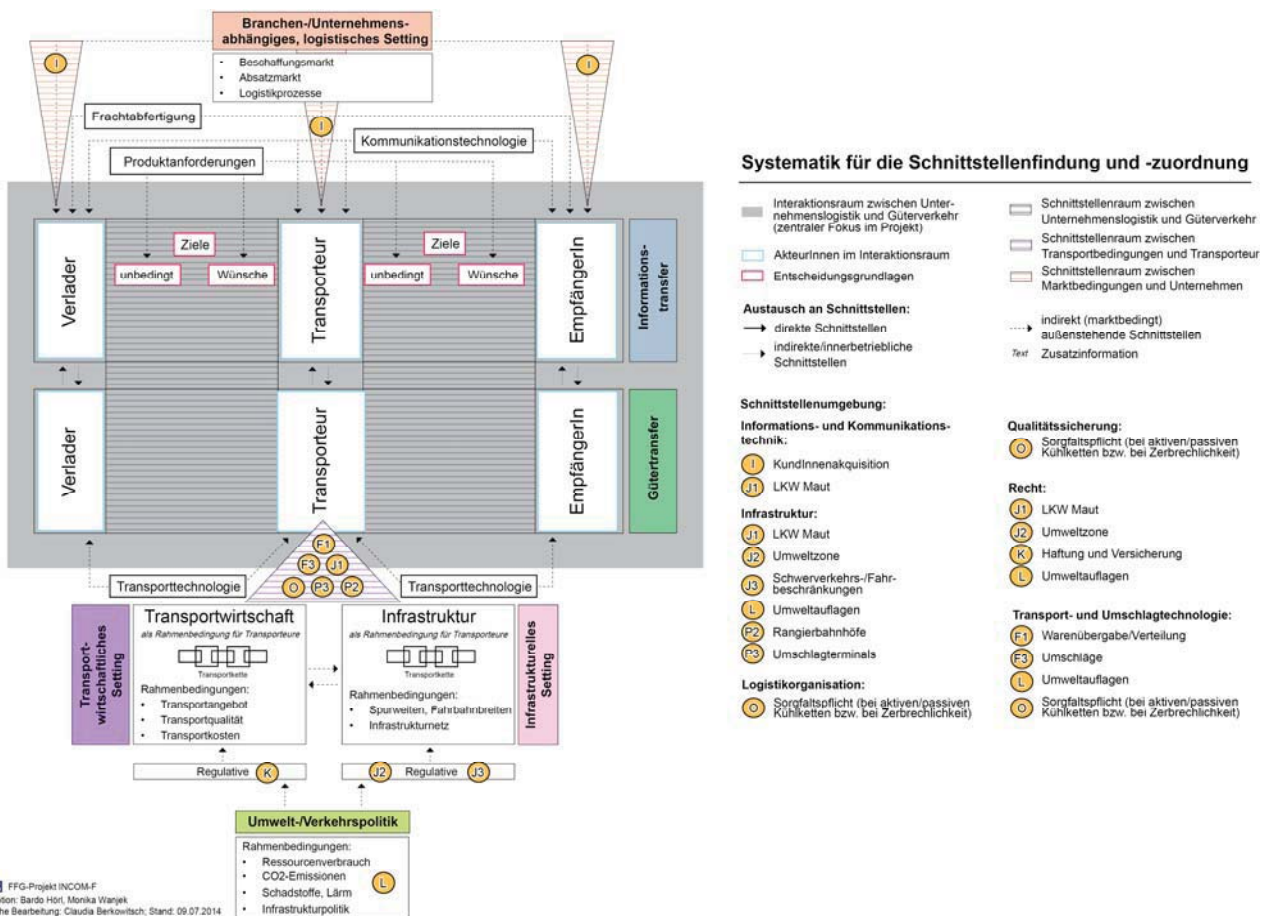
Branchen-/Unternehmens-abhängiges, logistisches Setting

- Beschaffungsmarkt
- Absatzmarkt
- Logistikprozesse

I

I

I

Frachtabfertigung

Kommunikationstechnologie

Produktanforderungen

Ziele

unbedingt

Wünsche

Ziele

unbedingt

Wünsche

Verlader

Transporteur

EmpfängerIn

Informations-transfer

Verlader

Transporteur

EmpfängerIn

Gütertransfer

F1

F3

J1

O

P3

P2

Transporttechnologie

Transporttechnologie

Transport-wirtschaftliches Setting

Transportwirtschaft

als Rahmenbedingung für Transporteure

Transportkette

Rahmenbedingungen:
- Transportangebot
- Transportqualität
- Transportkosten

Infrastruktur

als Rahmenbedingung für Transporteure

Transportkette

Rahmenbedingungen:
- Spurweiten, Fahrbahnbreiten
- Infrastrukturnetz

Infrastrukturelles Setting

Regulative K

J2 Regulative J3

Umwelt-/Verkehrspolitik

Rahmenbedingungen:
- Ressourcenverbrauch
- CO2-Emissionen
- Schadstoffe, Lärm
- Infrastrukturpolitik

L

FFG-Projekt INCOM-F
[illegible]tion: Bardo Hörl, Monika Wanjek
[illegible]he Bearbeitung: Claudia Berkowitsch; Stand: 09.07.2014

Systematik für die Schnittstellenfindung und -zuordnung

Interaktionsraum zwischen Unternehmenslogistik und Güterverkehr (zentraler Fokus im Projekt)

AkteurInnen im Interaktionsraum

Entscheidungsgrundlagen

Schnittstellenraum zwischen Unternehmenslogistik und Güterverkehr

Schnittstellenraum zwischen Transportbedingungen und Transporteur

Schnittstellenraum zwischen Marktbedingungen und Unternehmen

Austausch an Schnittstellen:

direkte Schnittstellen

indirekte/innerbetriebliche Schnittstellen

indirekt (marktbedingt) außenstehende Schnittstellen

Text Zusatzinformation

Schnittstellenumgebung:

Informations- und Kommunikationstechnik:

I KundInnenakquisition

J1 LKW Maut

Infrastruktur:

J1 LKW Maut

J2 Umweltzone

J3 Schwerverkehrs-/Fahrbeschränkungen

L Umweltauflagen

P2 Rangierbahnhöfe

P3 Umschlagterminals

Logistikorganisation:

O Sorgfaltspflicht (bei aktiven/passiven Kühlketten bzw. bei Zerbrechlichkeit)

Qualitätssicherung:

O Sorgfaltspflicht (bei aktiven/passiven Kühlketten bzw. bei Zerbrechlichkeit)

Recht:

J1 LKW Maut

J2 Umweltzone

K Haftung und Versicherung

L Umweltauflagen

Transport- und Umschlagtechnologie:

F1 Warenübergabe/Verteilung

F3 Umschläge

L Umweltauflagen

O Sorgfaltspflicht (bei aktiven/passiven Kühlketten bzw. bei Zerbrechlichkeit)